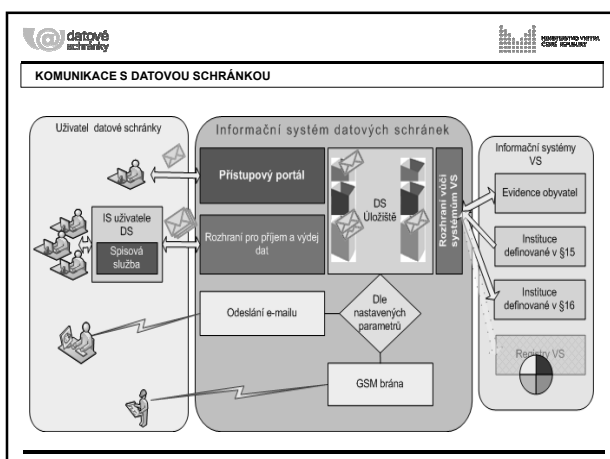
datové schránky

MINISTERSTVO VNITRA ČESKÉ REPUBLIKY

KOMUNIKACE S DATOVOU SCHRÁNKOU

Uživatel datové schránky

Informační systém datových schránek

Informační systémy VS

Přístupový portál

IS uživatele DS

Spisová služba

Rozhraní pro příjem a výdej dat

DS Úložiště

Rozhraní vůči systémům VS

Evidence obyvatel

Instituce definované v §15

Instituce definované v §16

Odeslání e-mailu

Dle nastavených parametrů

GSM brána

Registry VS